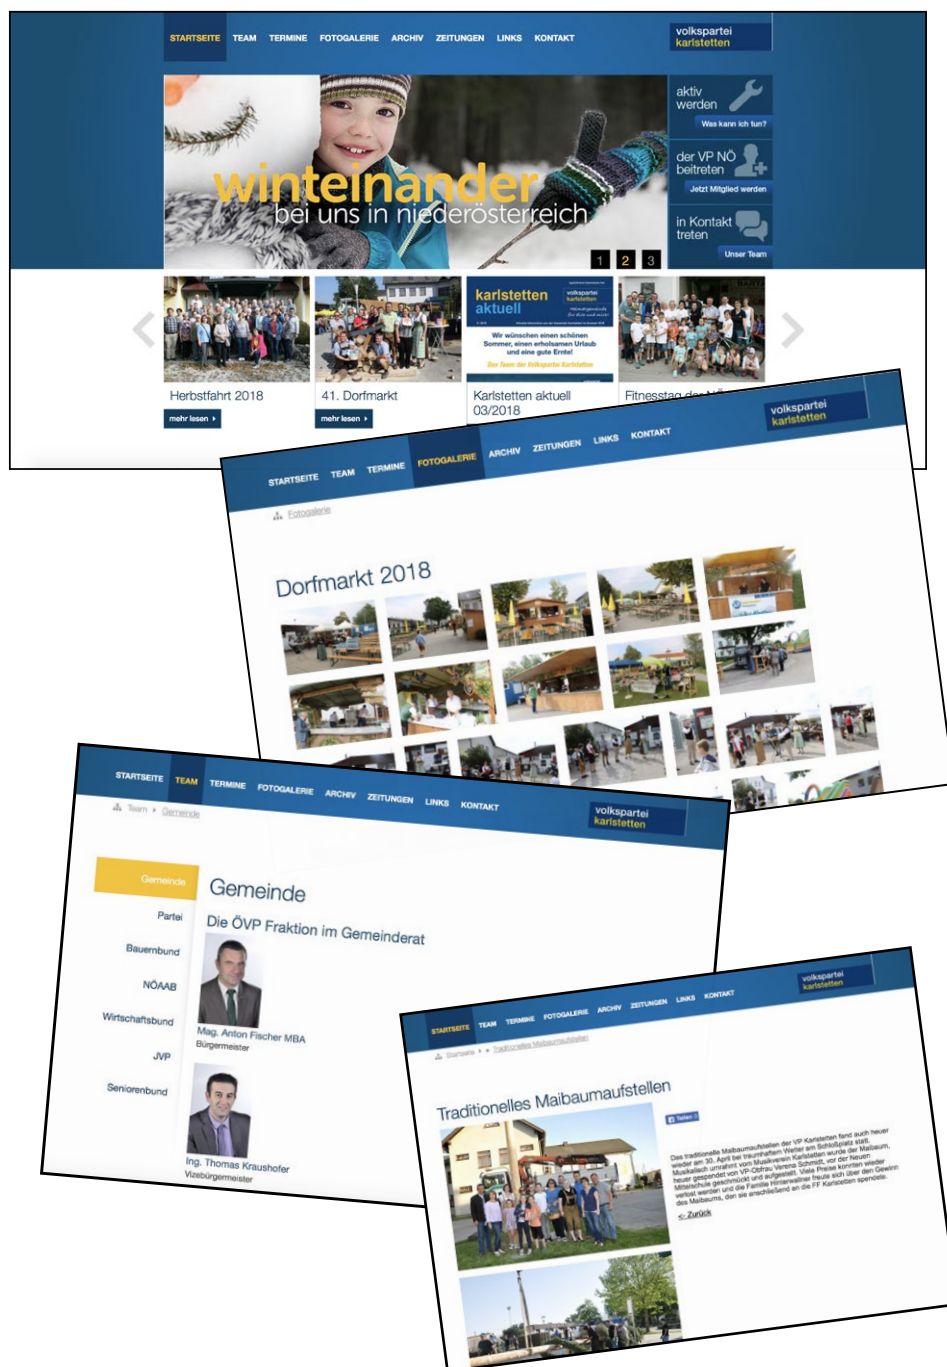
STARTSEITE TEAM TERMINE FOTOGALERIE ARCHIV ZEITUNGEN LINKS KONTAKT

volkspartei karlstetten

winteinander
bei uns in niederösterreich

aktiv werden
Was kann ich tun?

der VP NÖ beitreten
Jetzt Mitglied werden

in Kontakt treten
Unser Team

1 2 3

karlstetten aktuell

Wir wünschen einen schönen Sommer, einen erholsamen Urlaub und eine gute Ernte!

Herbstfahrt 2018
mehr lesen

41. Dorfmarkt
mehr lesen

Karlstetten aktuell 03/2018

Fitnesstag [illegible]

STARTSEITE TEAM TERMINE FOTOGALERIE ARCHIV ZEITUNGEN LINKS KONTAKT

volkspartei karlstetten

Fotogalerie

Dorfmarkt 2018

STARTSEITE TEAM TERMINE FOTOGALERIE ARCHIV ZEITUNGEN LINKS KONTAKT

volkspartei karlstetten

Team › Gemeinde

Gemeinde
Partei
Bauernbund
NÖAAB
Wirtschaftsbund
JVP
Seniorenbund

Gemeinde

Die ÖVP Fraktion im Gemeinderat

Mag. Anton Fischer MBA
Bürgermeister

Ing. Thomas Kraushofer
Vizebürgermeister

STARTSEITE TEAM TERMINE FOTOGALERIE ARCHIV ZEITUNGEN LINKS KONTAKT

volkspartei karlstetten

Startseite › Traditionelles Maibaumaufstellen

Traditionelles Maibaumaufstellen

Teilen

Das traditionelle Maibaumaufstellen der VP Karlstetten fand auch heuer wieder am 30. April bei traumhaftem Wetter am Schulplatz statt. Musikalisch umrahmt vom Musikverein Karlstetten wurde der Maibaum, heuer gespendet von VP-Obfrau Verena Schmidt, vor der Neuen Mittelschule geschmückt und aufgestellt. Viele Preise konnten wieder verlost werden und die Familie Hinterwallner freute sich über den Gewinn des Maibaums, den sie anschließend an die FF Karlstetten spendete.

< Zurück